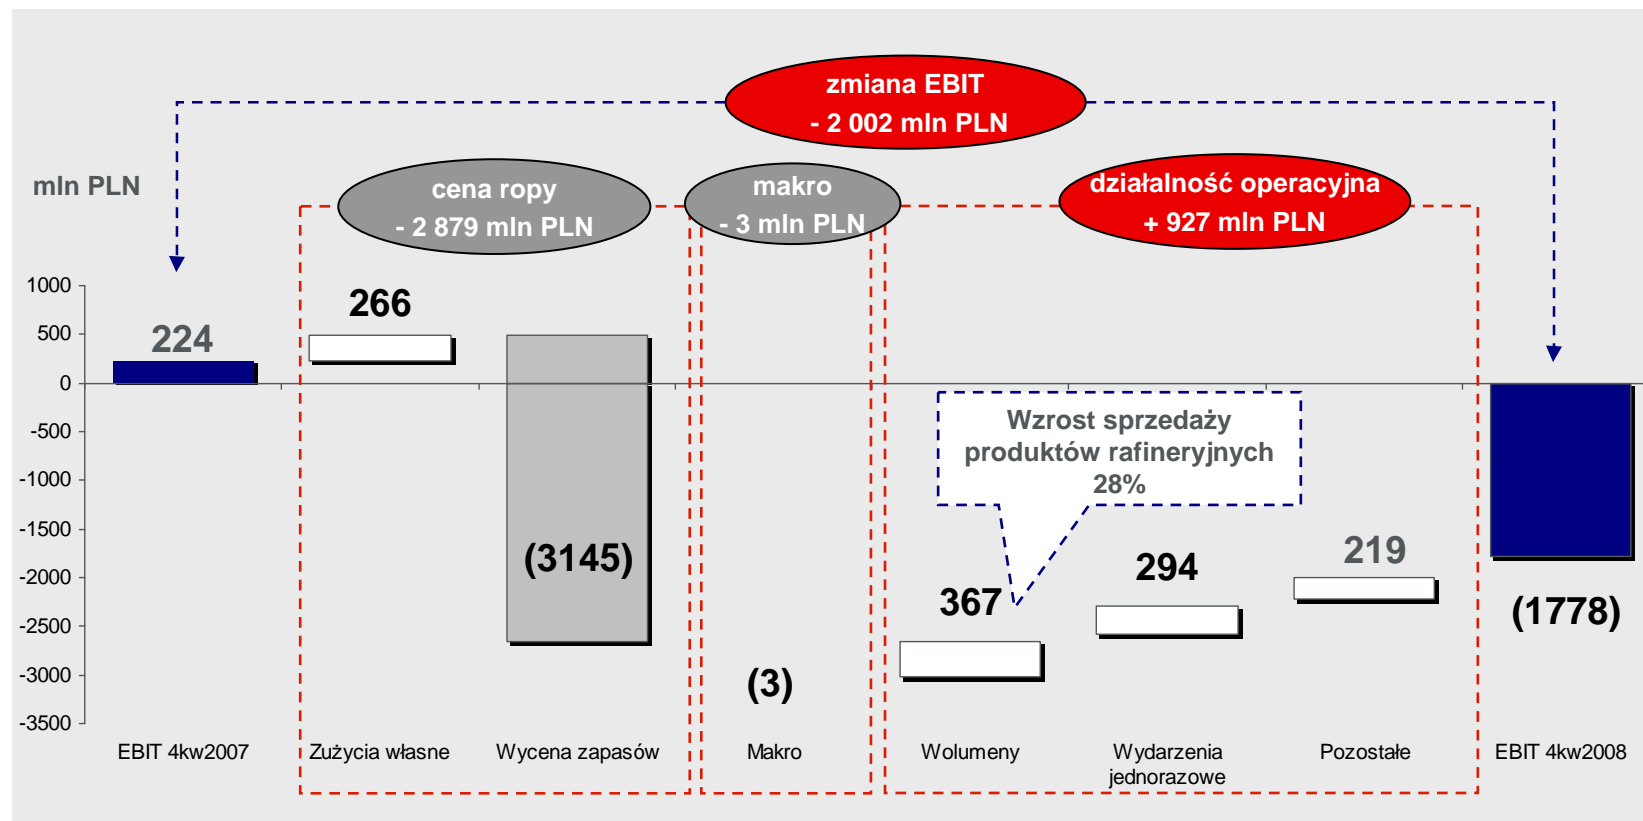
zmiana EBIT
- 2 002 mln PLN

mln PLN

cena ropy
- 2 879 mln PLN

makro
- 3 mln PLN

działalność operacyjna
+ 927 mln PLN

1000
500
0
-500
-1000
-1500
-2000
-2500
-3000
-3500

224
266
(3145)
(3)
Wzrost sprzedaży produktów rafineryjnych 28%
367
294
219
(1778)

EBIT 4kw2007
Zużycia własne
Wycena zapasów
Makro
Wolumeny
Wydarzenia jednorazowe
Pozostałe
EBIT 4kw2008